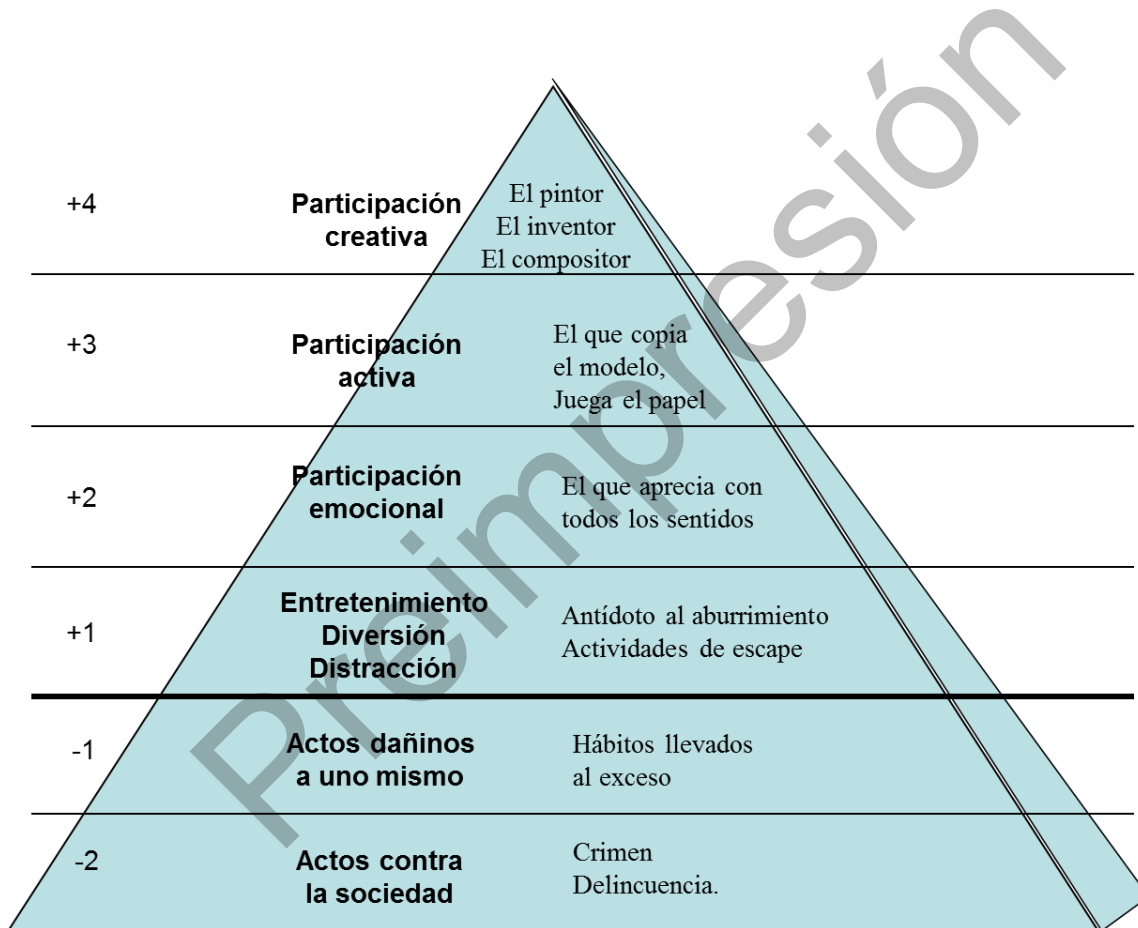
Preimpresión

+4 Participación creativa
El pintor
El inventor
El compositor

+3 Participación activa
El que copia el modelo, Juega el papel

+2 Participación emocional
El que aprecia con todos los sentidos

+1 Entretenimiento Diversión Distracción
Antídoto al aburrimiento
Actividades de escape

-1 Actos dañinos a uno mismo
Hábitos llevados al exceso

-2 Actos contra la sociedad
Crimen
Delincuencia.